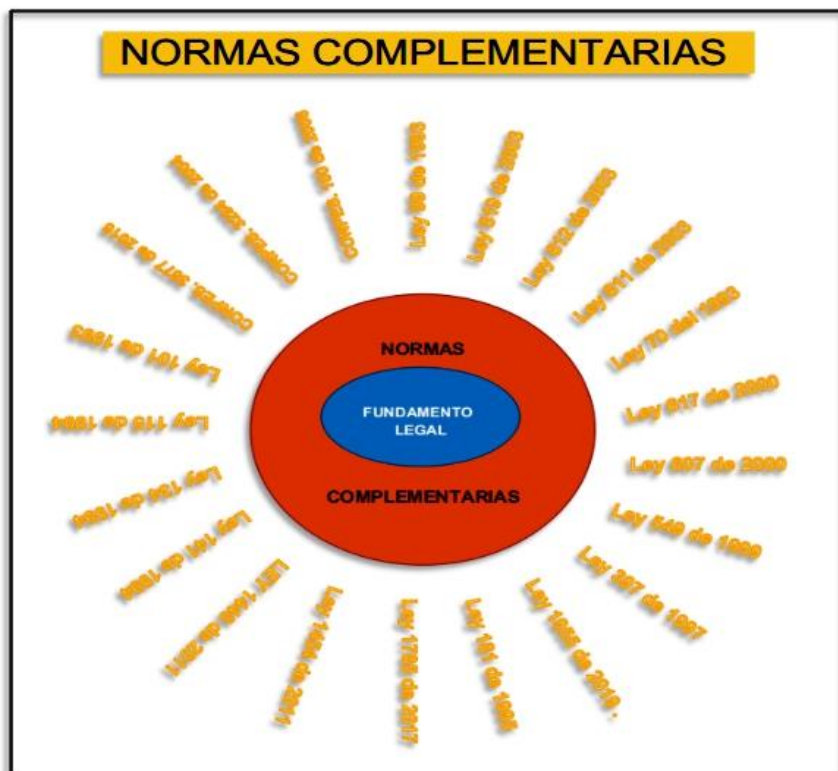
NORMAS COMPLEMENTARIAS

NORMAS

FUNDAMENTO LEGAL

COMPLEMENTARIAS

Ley 99 de 1993

Ley 812 de 2003

Ley 611 de 2000

Ley 70 del 1993

Ley 617 de 2000

Ley 607 de 2000

Ley 549 de 1999

Ley 397 de 1997

Ley 1955 de 2019

Ley 191 de 1995

Ley 1753 de 2017

Ley 1454 de 2011

LEY 1466 de 2011

Ley 141 de 1994

Ley 134 de 1994

Ley 115 de 1994

Ley 101 de 1993

CONPES 3877 de 2016

CONPES 3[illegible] de 20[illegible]

CONPES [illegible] de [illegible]